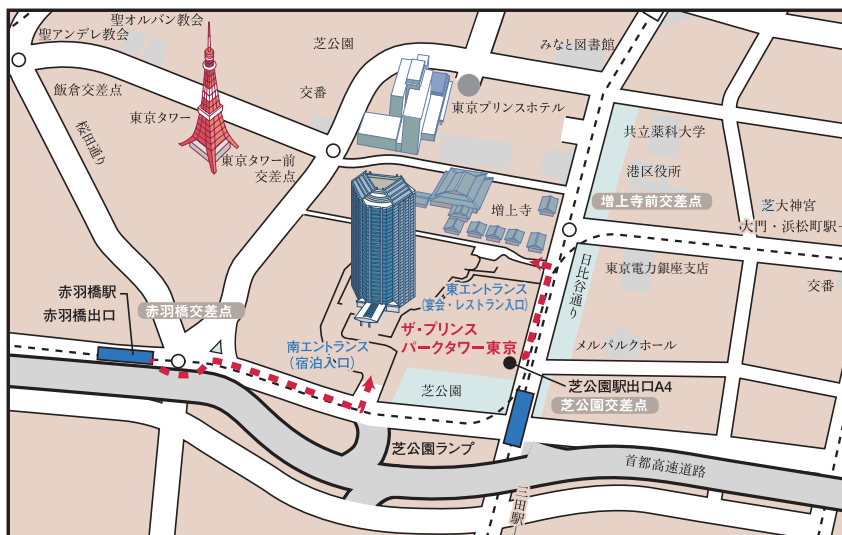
聖オルバン教会
聖アンデレ教会
芝公園
みなと図書館
飯倉交差点
交番
東京プリンスホテル
桜田通り
東京タワー
共立薬科大学
東京タワー前
交差点
港区役所
増上寺前交差点
増上寺
芝大神宮
大門・浜松町駅
日比谷通り
東京電力銀座支店
赤羽橋駅
東エントランス
(宴会・レストラン入口)
交番
赤羽橋交差点
赤羽橋出口
ザ・プリンス
パークタワー東京
南エントランス
(宿泊入口)
メルパルクホール
芝公園
芝公園駅出口A4
芝公園交差点
芝公園ランプ
首都高速道路
三田駅